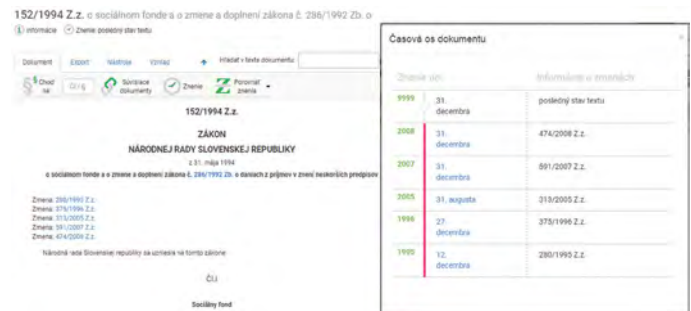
152/1994 Z.z. o sociálnom fonde a o zmene a doplnení zákona č. 286/1992 Zb. o

Informácie Znenie posledný stav textu

Dokument Export Nástroje Vzťahy Hľadať v texte dokumentu

Choď na Čl / § Súvisiace dokumenty Znenie Porovnať znenia

152/1994 Z.z.

ZÁKON

NÁRODNEJ RADY SLOVENSKEJ REPUBLIKY

z 31. mája 1994

o sociálnom fonde a o zmene a doplnení zákona č. 286/1992 Zb. o daniach z príjmov v znení neskorších predpisov

Zmena: 280/1995 Z.z.
Zmena: 375/1996 Z.z.
Zmena: 313/2005 Z.z.
Zmena: 591/2007 Z.z.
Zmena: 474/2008 Z.z.

Národná rada Slovenskej republiky sa uzniesla na tomto zákone:

Čl.I

Sociálny fond

Časová os dokumentu

| Znenie od | | Informácie o zmenách |
|---|---|---|
| 9999 | 31. decembra | posledný stav textu |
| 2008 | 31. decembra | 474/2008 Z.z. |
| 2007 | 31. decembra | 591/2007 Z.z. |
| 2005 | 31. augusta | 313/2005 Z.z. |
| 1996 | 27. decembra | 375/1996 Z.z. |
| 1995 | 12. decembra | 280/1995 Z.z. |